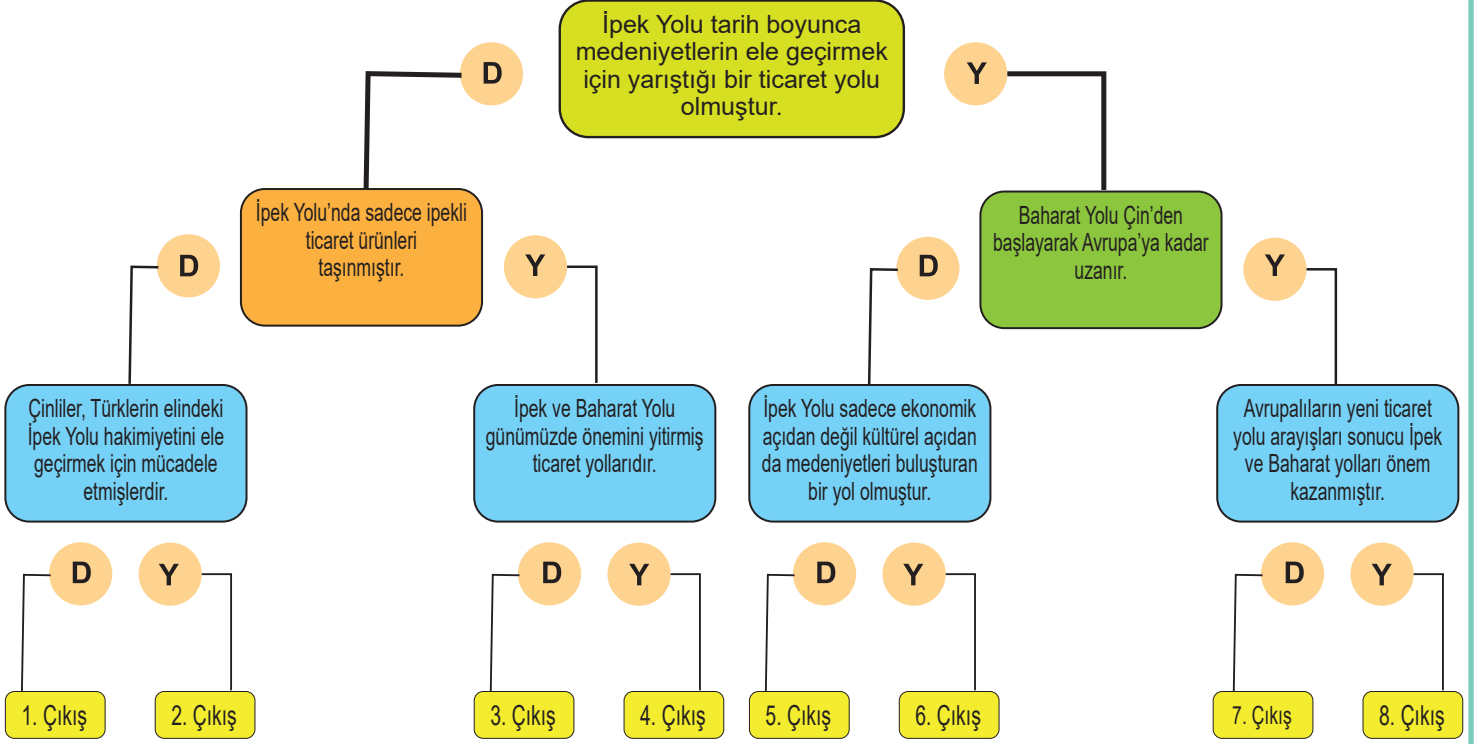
İpek Yolu tarih boyunca medeniyetlerin ele geçirmek için yarıştığı bir ticaret yolu olmuştur.

D

Y

İpek Yolu'nda sadece ipekli ticaret ürünleri taşınmıştır.

Baharat Yolu Çin'den başlayarak Avrupa'ya kadar uzanır.

D

Y

D

Y

Çinliler, Türklerin elindeki İpek Yolu hakimiyetini ele geçirmek için mücadele etmişlerdir.

İpek ve Baharat Yolu günümüzde önemini yitirmiş ticaret yollarıdır.

İpek Yolu sadece ekonomik açıdan değil kültürel açıdan da medeniyetleri buluşturan bir yol olmuştur.

Avrupalıların yeni ticaret yolu arayışları sonucu İpek ve Baharat yolları önem kazanmıştır.

D

Y

D

Y

D

Y

D

Y

1. Çıkış

2. Çıkış

3. Çıkış

4. Çıkış

5. Çıkış

6. Çıkış

7. Çıkış

8. Çıkış